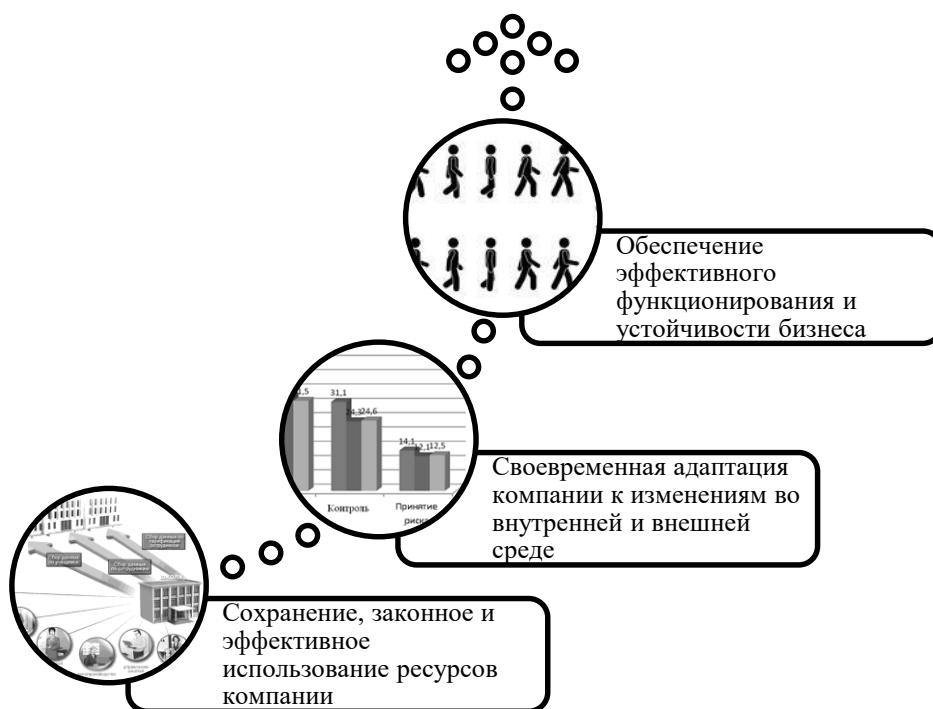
Обеспечение эффективного функционирования и устойчивости бизнеса

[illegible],5
31,1
24,3 24,6
14,1 12,1 12,5
Контроль
Принятие риск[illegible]

Своевременная адаптация компании к изменениям во внутренней и внешней среде

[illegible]

Сохранение, законное и эффективное использование ресурсов компании